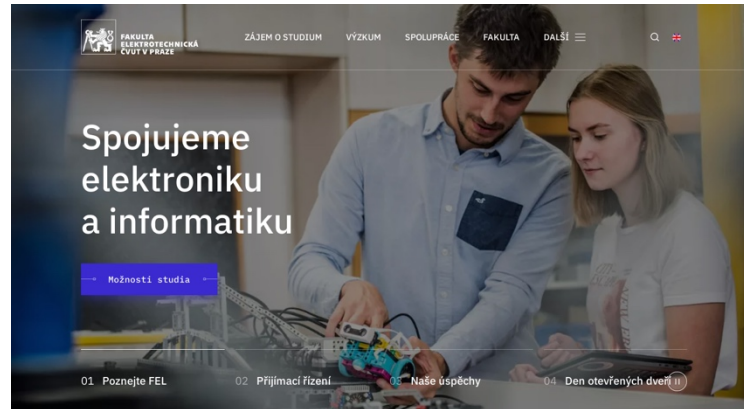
FAKULTA ELEKTROTECHNICKÁ ČVUT V PRAZE

ZÁJEM O STUDIUM VÝZKUM SPOLUPRÁCE FAKULTA DALŠÍ

Spojujeme elektroniku a informatiku

Možnosti studia

01 Poznejte FEL
02 Přijímací řízení
03 Naše úspěchy
04 Den otevřených dveří